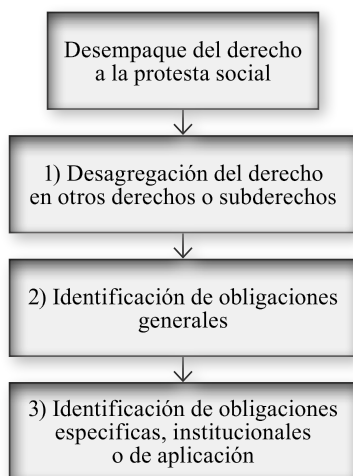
Desempaque del derecho a la protesta social

1) Desagregación del derecho en otros derechos o subderechos

2) Identificación de obligaciones generales

3) Identificación de obligaciones especificas, institucionales o de aplicación